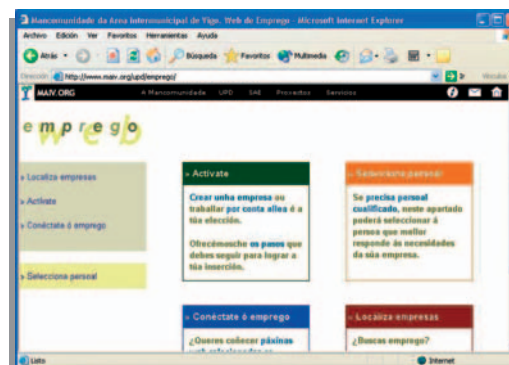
Mancomunidade da Área Intermunicipal de Vigo. Web de Emprego - Microsoft Internet Explorer

Archivo Edición Ver Favoritos Herramientas Ayuda

Atrás Búsqueda Favoritos Multimedia

Dirección http://www.maiv.org/upd/emprego/ Ir Vínculos

MAIV.ORG A Mancomunidade UPD SAE Proxectos Servicios

emprego web

» Localiza empresas

» Actívate

» Conéctate ó emprego

» Selecciona persoal

» Actívate

Crear unha empresa ou traballar por conta allea é a túa elección.

Ofrecémosche os pasos que debes seguir para lograr a túa inserción.

» Selecciona persoal

Se precisa persoal cualificado, neste apartado poderá seleccionar á persoa que mellor responde ás necesidades da súa empresa.

» Conéctate ó emprego

¿Queres coñecer páxinas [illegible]

» Localiza empresas

¿Buscas emprego?

Listo

Internet